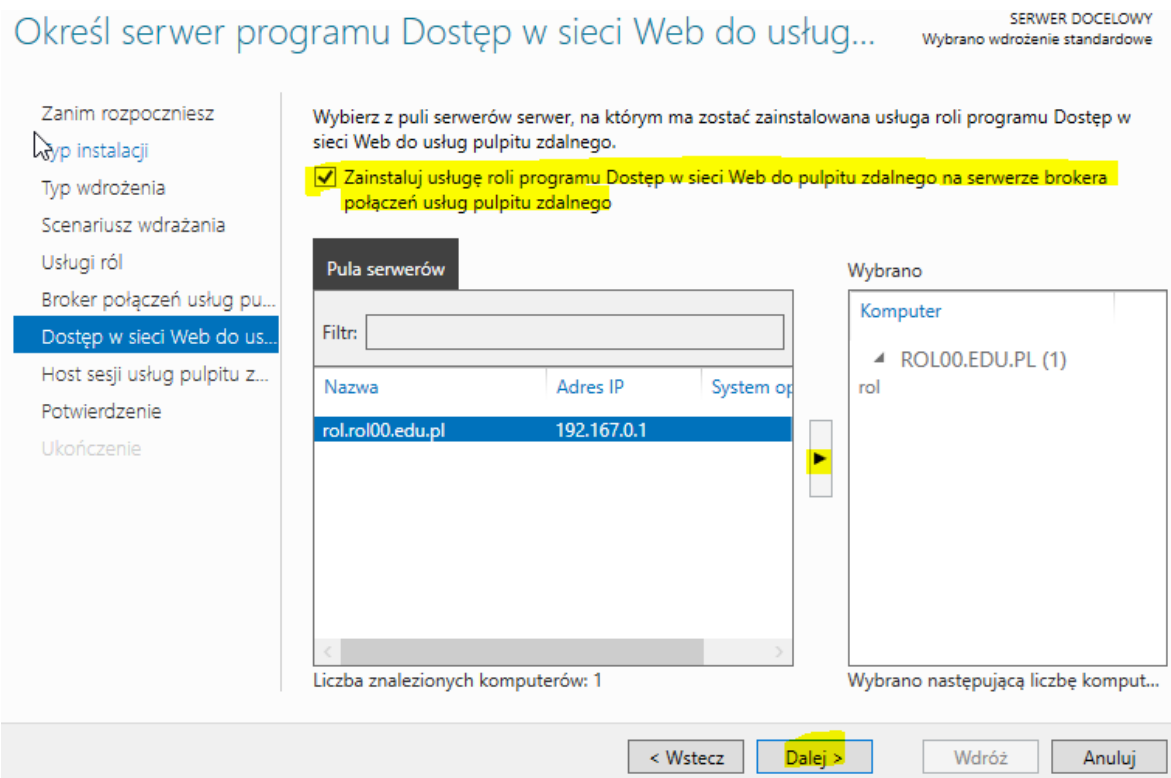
Określ serwer programu Dostęp w sieci Web do usług...

SERWER DOCELOWY
Wybrano wdrożenie standardowe

Zanim rozpoczniesz
Typ instalacji
Typ wdrożenia
Scenariusz wdrażania
Usługi ról
Broker połączeń usług pu...
Dostęp w sieci Web do us...
Host sesji usług pulpitu z...
Potwierdzenie
Ukończenie

Wybierz z puli serwerów serwer, na którym ma zostać zainstalowana usługa roli programu Dostęp w sieci Web do usług pulpitu zdalnego.

Zainstaluj usługę roli programu Dostęp w sieci Web do pulpitu zdalnego na serwerze brokera połączeń usług pulpitu zdalnego

Pula serwerów

Filtr:

| Nazwa | Adres IP | System op |
|---|---|---|
| rol.rol00.edu.pl | 192.167.0.1 | |

Liczba znalezionych komputerów: 1

Wybrano

Komputer
ROL00.EDU.PL (1)
rol

Wybrano następującą liczbę komput...

< Wstecz
Dalej >
Wdróż
Anuluj